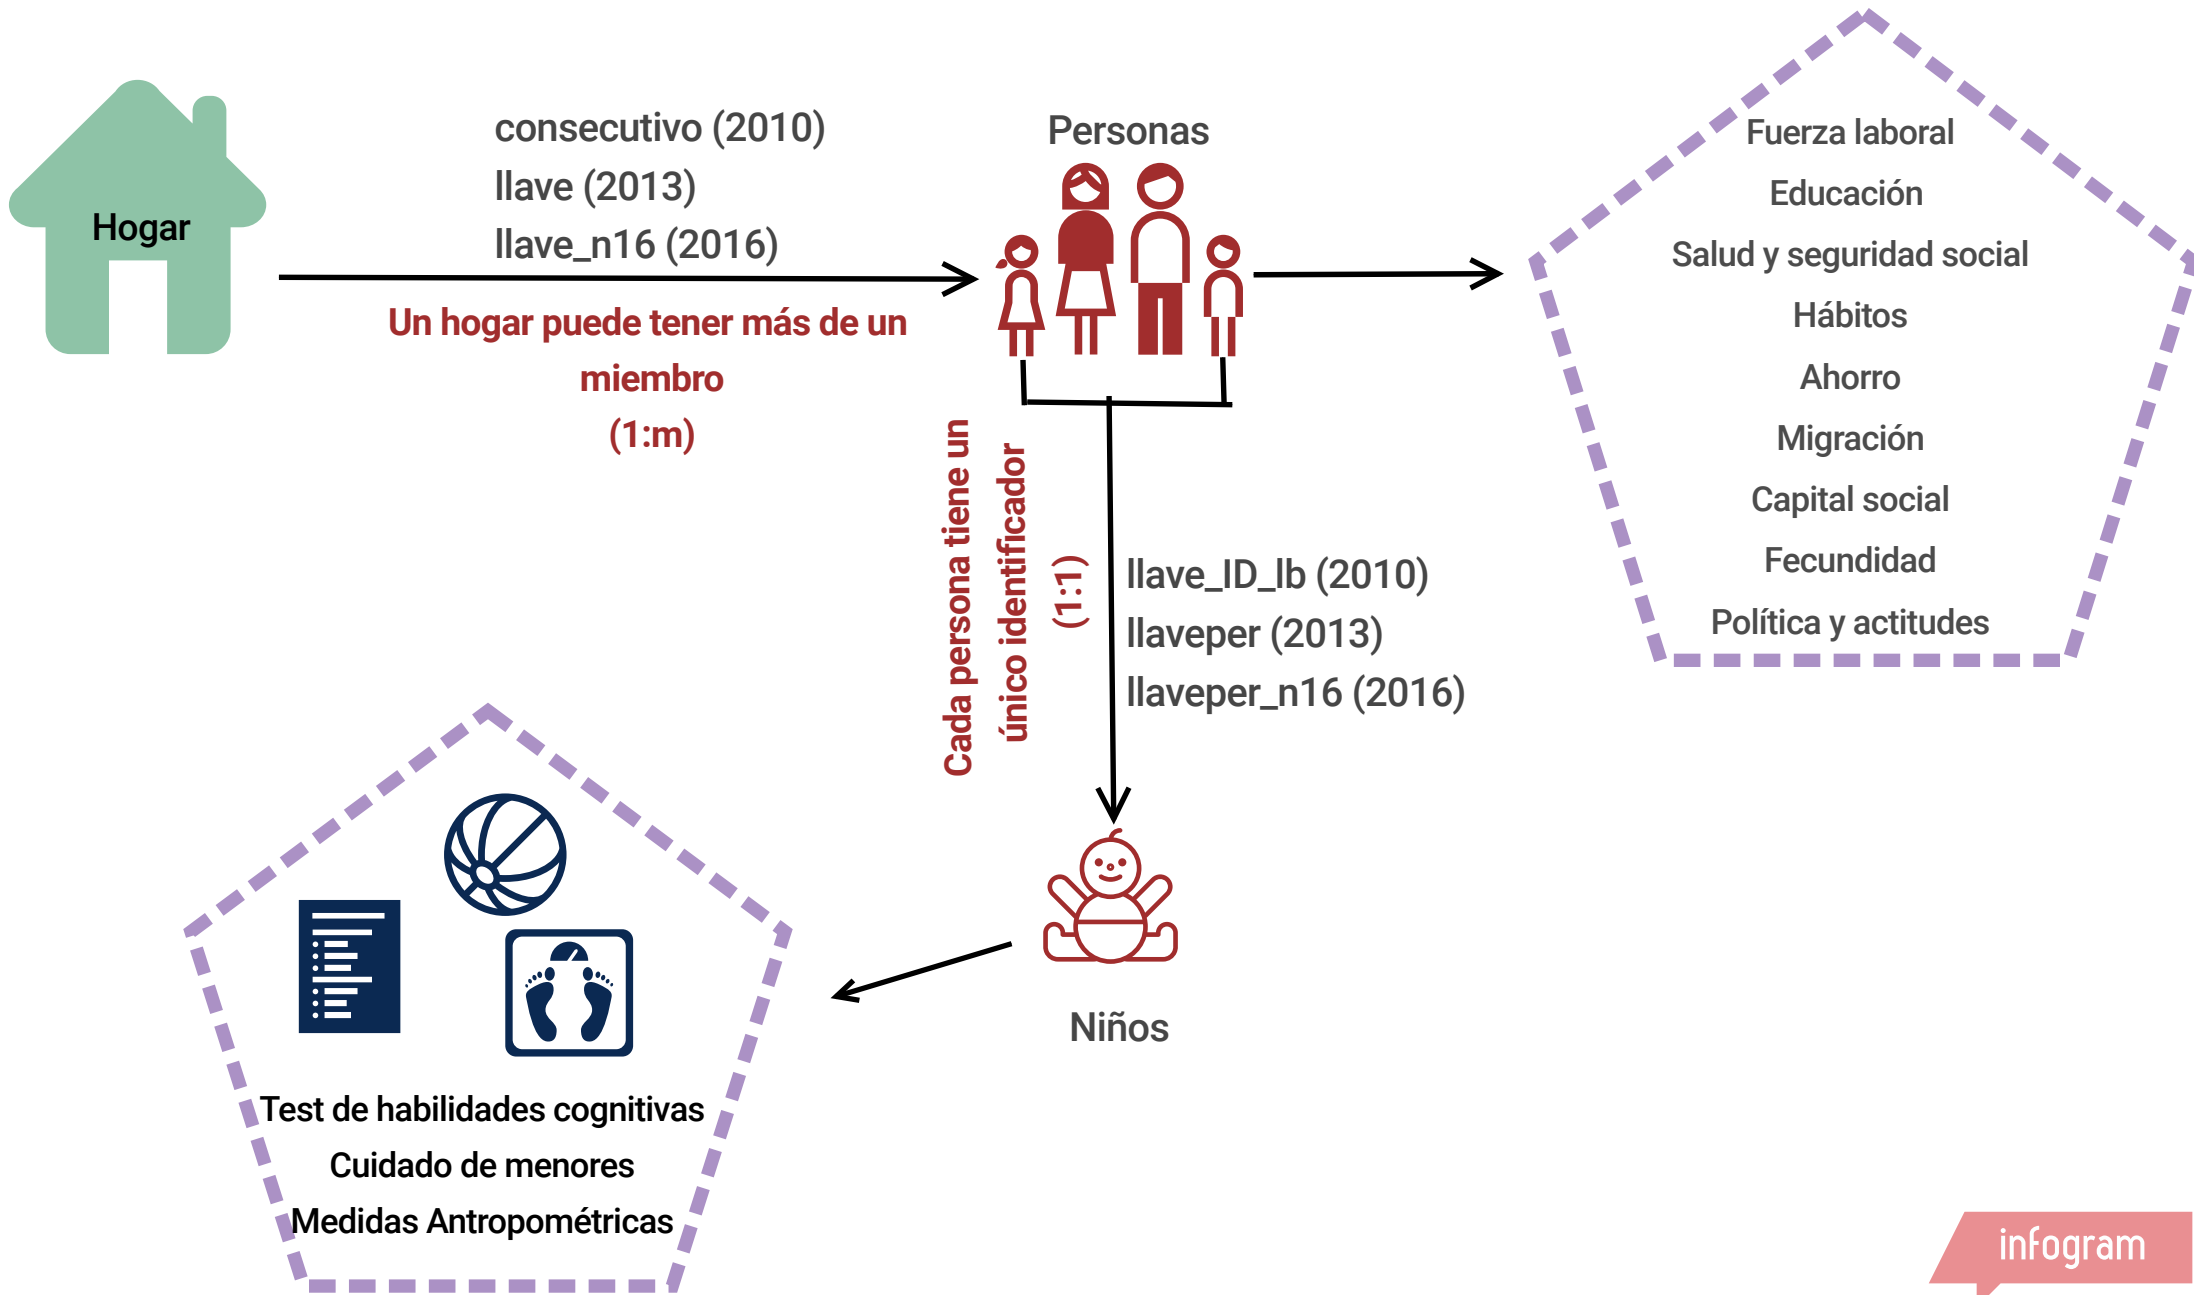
Hogar

consecutivo (2010)
llave (2013)
llave_n16 (2016)

Un hogar puede tener más de un miembro
(1:m)

Personas

Fuerza laboral
Educación
Salud y seguridad social
Hábitos
Ahorro
Migración
Capital social
Fecundidad
Política y actitudes

Cada persona tiene un único identificador
(1:1)

llave_ID_lb (2010)
llaveper (2013)
llaveper_n16 (2016)

Niños

Test de habilidades cognitivas
Cuidado de menores
Medidas Antropométricas

infogram